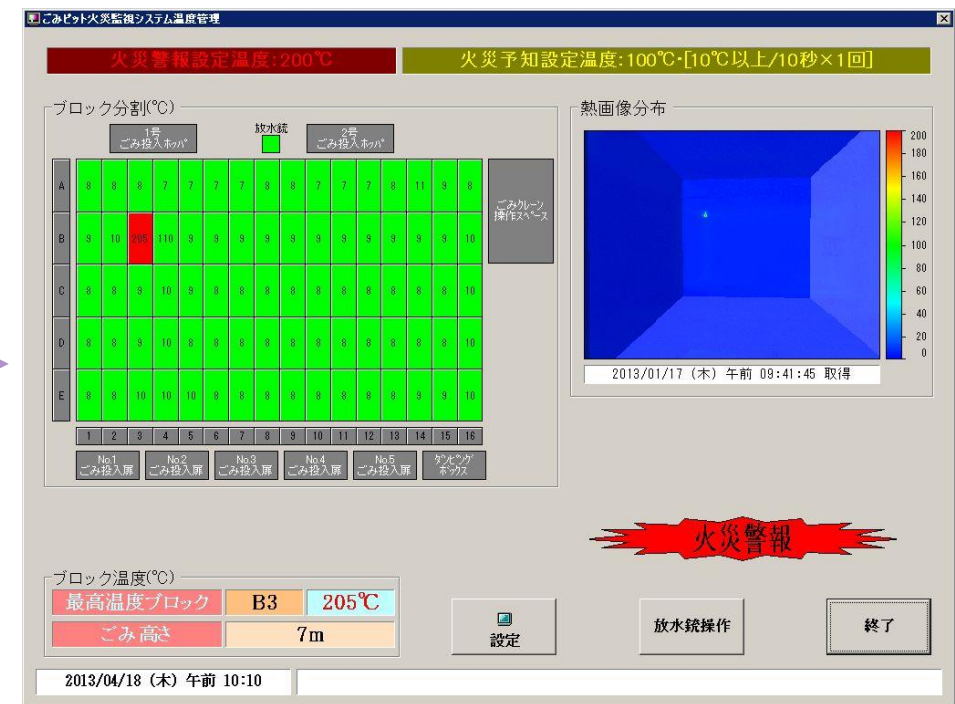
ごみピット火災監視システム温度管理

火災警報設定温度:200℃

火災予知設定温度:100℃·[10℃以上/10秒×1回]

ブロック分割(℃)

1号 ごみ投入ホッパ

放水銃

2号 ごみ投入ホッパ

ごみクレーン操作スペース

| | 1 | 2 | 3 | 4 | 5 | 6 | 7 | 8 | 9 | 10 | 11 | 12 | 13 | 14 | 15 | 16 |
|---|---|---|---|---|---|---|---|---|---|---|---|---|---|---|---|---|
| A | 8 | 8 | 8 | 7 | 7 | 7 | 7 | 8 | 8 | 7 | 7 | 7 | 8 | 11 | 9 | 8 |
| B | 9 | 10 | 205 | 110 | 9 | 9 | 9 | 9 | 9 | 9 | 9 | 9 | 9 | 9 | 9 | 10 |
| C | 8 | 8 | 9 | 10 | 9 | 8 | 8 | 8 | 8 | 8 | 8 | 8 | 8 | 8 | 8 | 10 |
| D | 8 | 8 | 9 | 10 | 8 | 8 | 8 | 8 | 8 | 8 | 8 | 6 | 8 | 8 | 8 | 10 |
| E | 8 | 8 | 10 | 10 | 10 | 8 | 8 | 8 | 8 | 8 | 8 | 8 | 8 | 9 | 9 | 10 |

No.1 ごみ投入扉

No.2 ごみ投入扉

No.3 ごみ投入扉

No.4 ごみ投入扉

No.5 ごみ投入扉

ダンピングボックス

熱画像分布

200
180
160
140
120
100
80
60
40
20
0

2013/01/17 (木) 午前 09:41:45 取得

火災警報

ブロック温度(℃)

| 最高温度ブロック | B3 | 205℃ |
|---|---|---|
| ごみ高さ | 7m | |

設定

放水銃操作

終了

2013/04/18 (木) 午前 10:10